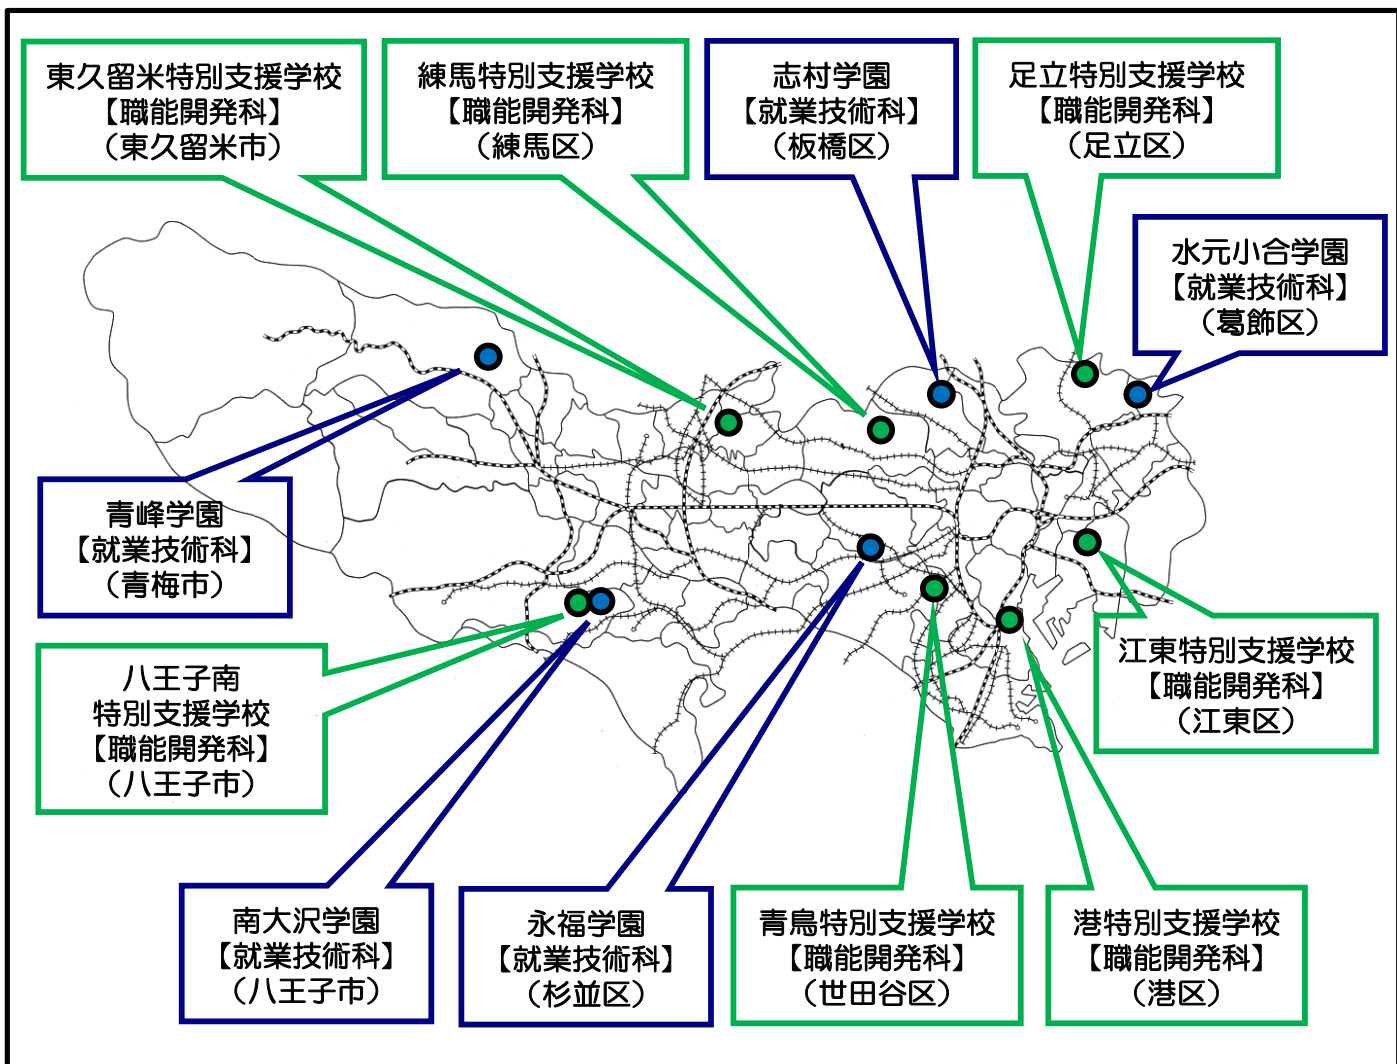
東久留米特別支援学校
【職能開発科】
（東久留米市）

練馬特別支援学校
【職能開発科】
（練馬区）

志村学園
【就業技術科】
（板橋区）

足立特別支援学校
【職能開発科】
（足立区）

水元小合学園
【就業技術科】
（葛飾区）

青峰学園
【就業技術科】
（青梅市）

八王子南
特別支援学校
【職能開発科】
（八王子市）

江東特別支援学校
【職能開発科】
（江東区）

南大沢学園
【就業技術科】
（八王子市）

永福学園
【就業技術科】
（杉並区）

青鳥特別支援学校
【職能開発科】
（世田谷区）

港特別支援学校
【職能開発科】
（港区）